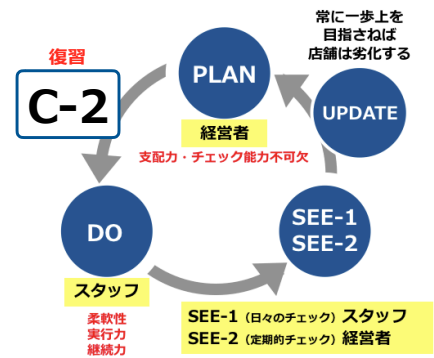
復習

C-2

PLAN

常に一歩上を
目指さねば
店舗は劣化する

UPDATE

経営者

支配力・チェック能力不可欠

DO

SEE-1
SEE-2

スタッフ

柔軟性
実行力
継続力

SEE-1（日々のチェック）スタッフ
SEE-2（定期的チェック）経営者